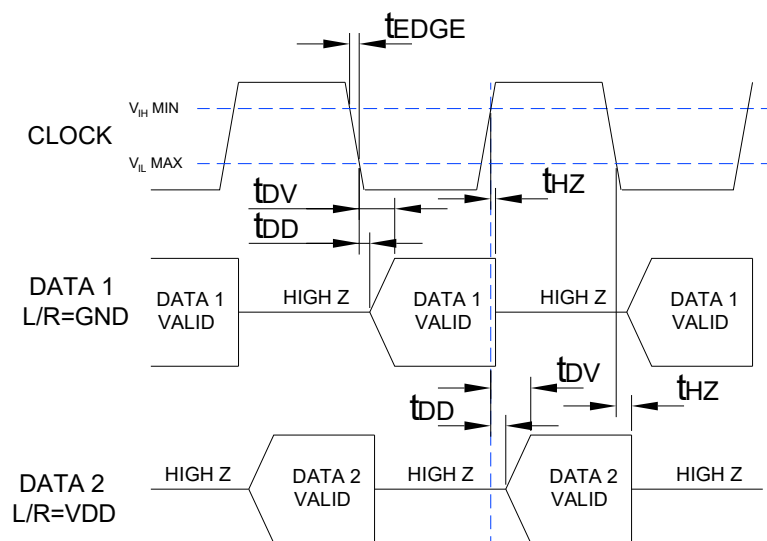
$t_{EDGE}$

$V_{IH}$ MIN

CLOCK

$V_{IL}$ MAX

$t_{DV}$

$t_{HZ}$

$t_{DD}$

DATA 1
L/R=GND

DATA 1
VALID

HIGH Z

DATA 1
VALID

HIGH Z

DATA 1
VALID

$t_{DV}$

$t_{HZ}$

$t_{DD}$

DATA 2
L/R=VDD

HIGH Z

DATA 2
VALID

HIGH Z

DATA 2
VALID

HIGH Z